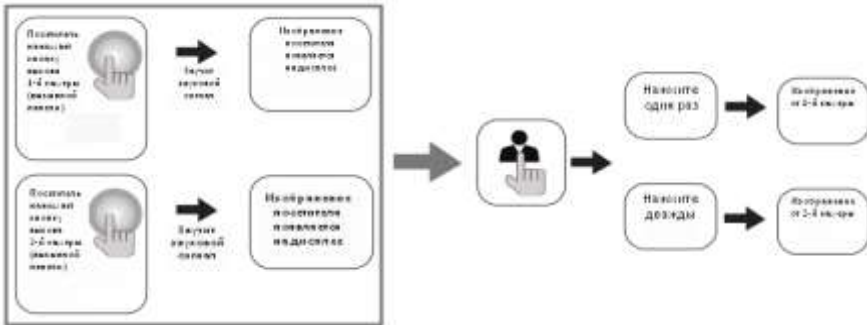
Посетитель нажимает кнопку вызова 1-й камеры (вызывной панели)

Звучит звуковой сигнал

Изображение посетителя появляется на дисплее

Посетитель нажимает кнопку вызова 2-й камеры (вызывной панели)

Звучит звуковой сигнал

Изображение посетителя появляется на дисплее

Нажмите один раз

Изображение от 1-й камеры

Нажмите дважды

Изображение от 2-й камеры